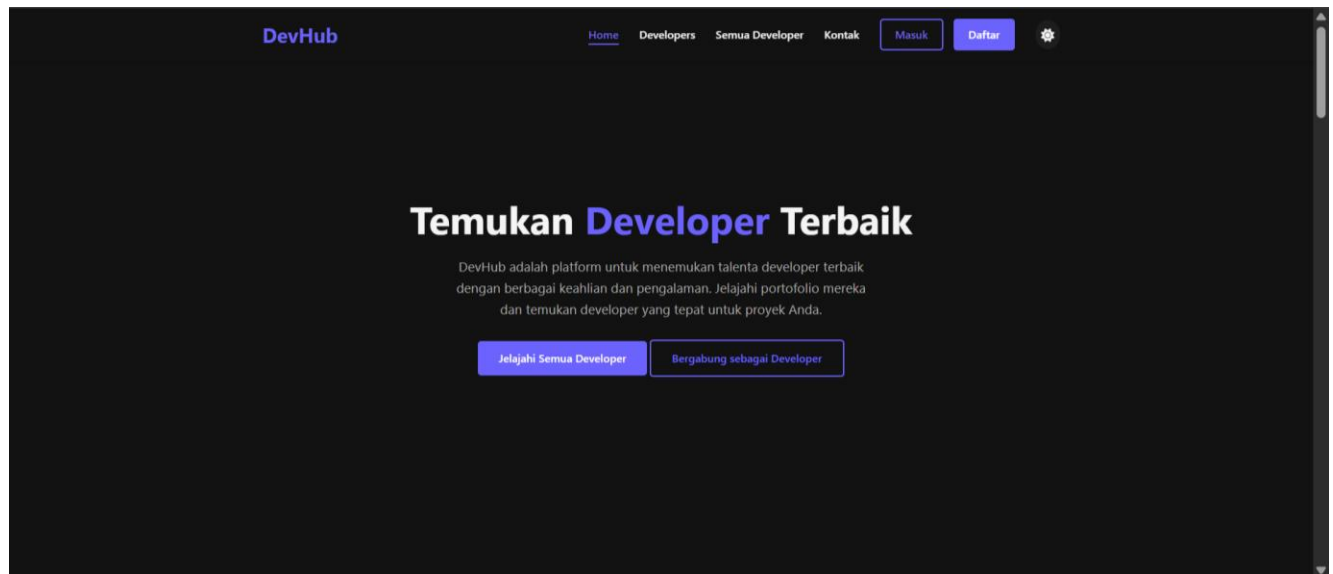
DevHub

Home Developers Semua Developer Kontak Masuk Daftar

Temukan Developer Terbaik

DevHub adalah platform untuk menemukan talenta developer terbaik dengan berbagai keahlian dan pengalaman. Jelajahi portofolio mereka dan temukan developer yang tepat untuk proyek Anda.

Jelajahi Semua Developer

Bergabung sebagai Developer